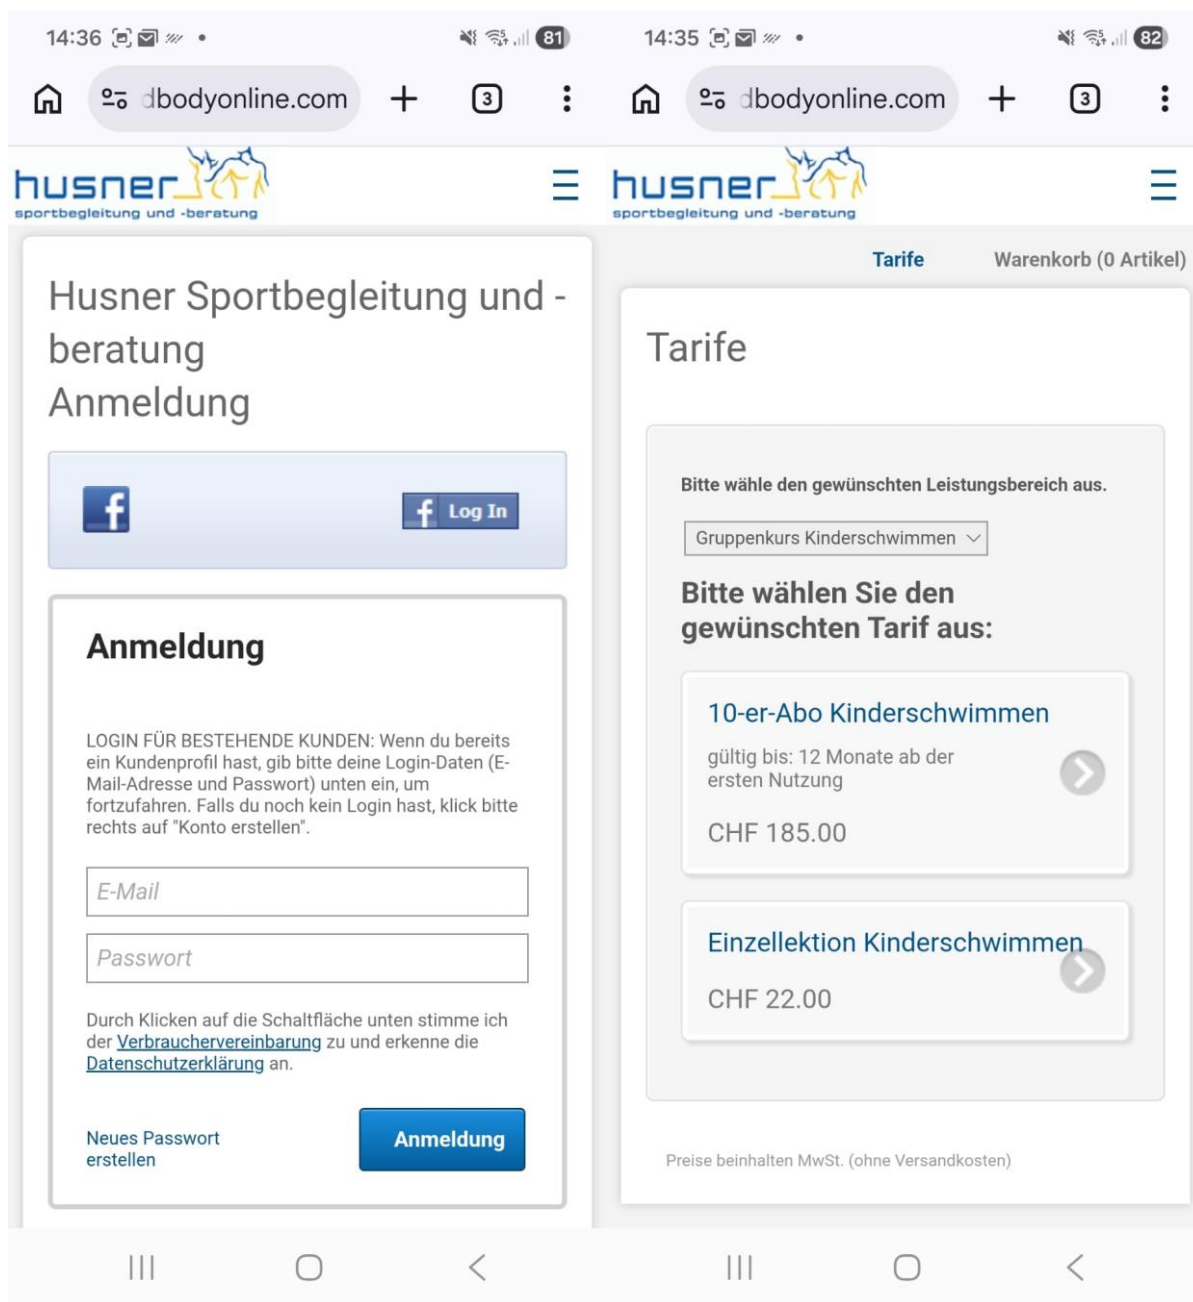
14:36 81

dbodyonline.com 3

husner
sportbegleitung und -beratung

Husner Sportbegleitung und -beratung
Anmeldung

Log In

Anmeldung

LOGIN FÜR BESTEHENDE KUNDEN: Wenn du bereits ein Kundenprofil hast, gib bitte deine Login-Daten (E-Mail-Adresse und Passwort) unten ein, um fortzufahren. Falls du noch kein Login hast, klick bitte rechts auf "Konto erstellen".

E-Mail

Passwort

Durch Klicken auf die Schaltfläche unten stimme ich der Verbrauchervereinbarung zu und erkenne die Datenschutzerklärung an.

Neues Passwort erstellen

Anmeldung

14:35 82

dbodyonline.com 3

husner
sportbegleitung und -beratung

Tarife Warenkorb (0 Artikel)

Tarife

Bitte wähle den gewünschten Leistungsbereich aus.

Gruppenkurs Kinderschwimmen

Bitte wählen Sie den gewünschten Tarif aus:

10-er-Abo Kinderschwimmen
gültig bis: 12 Monate ab der ersten Nutzung
CHF 185.00

Einzellektion Kinderschwimmen
CHF 22.00

Preise beinhalten MwSt. (ohne Versandkosten)